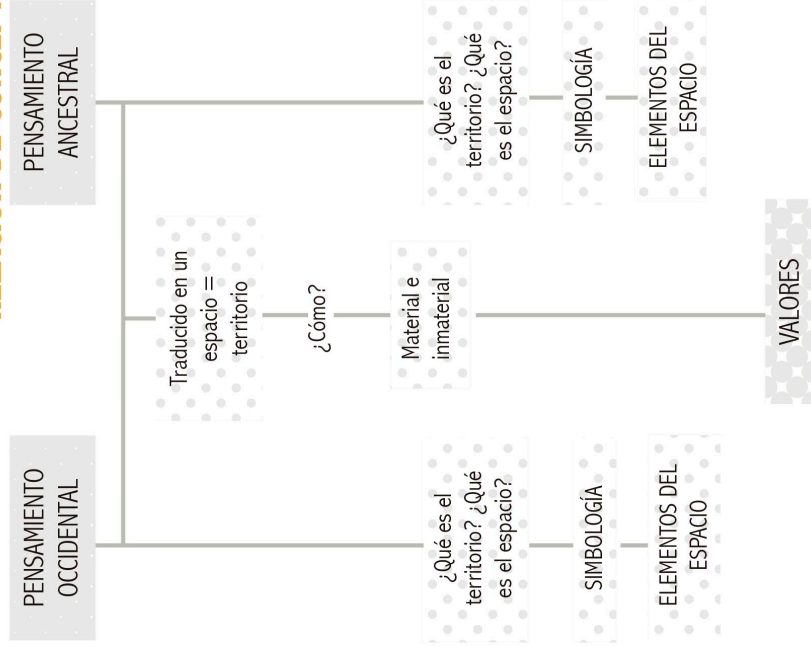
PENSAMIENTO ANCESTRAL

¿Qué es el territorio? ¿Qué es el espacio?

SIMBOLOGÍA

ELEMENTOS DEL ESPACIO

Traducido en un espacio = territorio

¿Cómo?

Material e inmaterial

VALORES

PENSAMIENTO OCCIDENTAL

¿Qué es el territorio? ¿Qué es el espacio?

SIMBOLOGÍA

ELEMENTOS DEL ESPACIO